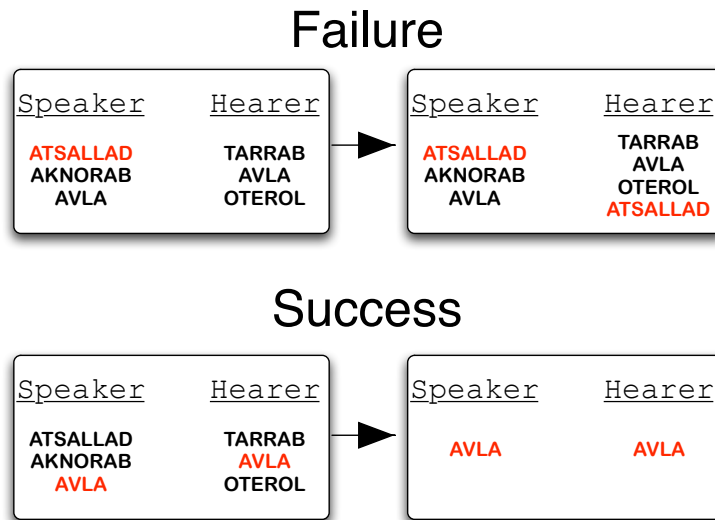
Failure

Speaker Hearer
ATSALLAD AKNORAB AVLA
TARRAB AVLA OTEROL

Speaker Hearer
ATSALLAD AKNORAB AVLA
TARRAB AVLA OTEROL ATSALLAD

Success

Speaker Hearer
ATSALLAD AKNORAB AVLA
TARRAB AVLA OTEROL

Speaker Hearer
AVLA
AVLA